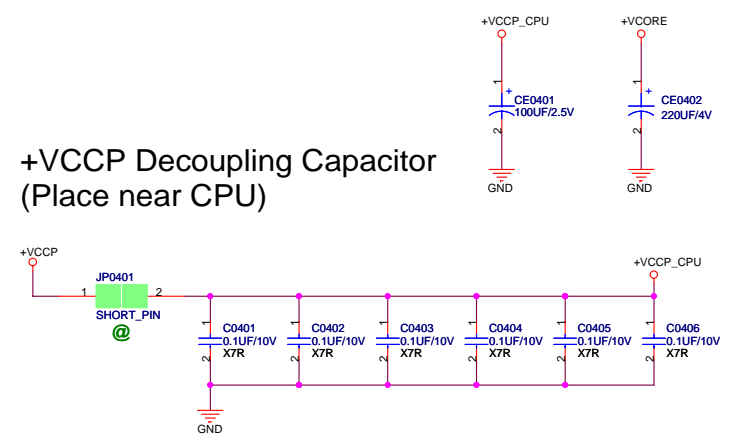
+VCCP_CPU

1
+
CE0401
100UF/2.5V
2

GND

+VCORE

1
+
CE0402
220UF/4V
2

GND

+VCCP Decoupling Capacitor
(Place near CPU)

+VCCP

JP0401
1 2
SHORT_PIN
@

+VCCP_CPU

1
C0401
0.1UF/10V
X7R
2

1
C0402
0.1UF/10V
X7R
2

1
C0403
0.1UF/10V
X7R
2

1
C0404
0.1UF/10V
X7R
2

1
C0405
0.1UF/10V
X7R
2

1
C0406
0.1UF/10V
X7R
2

GND